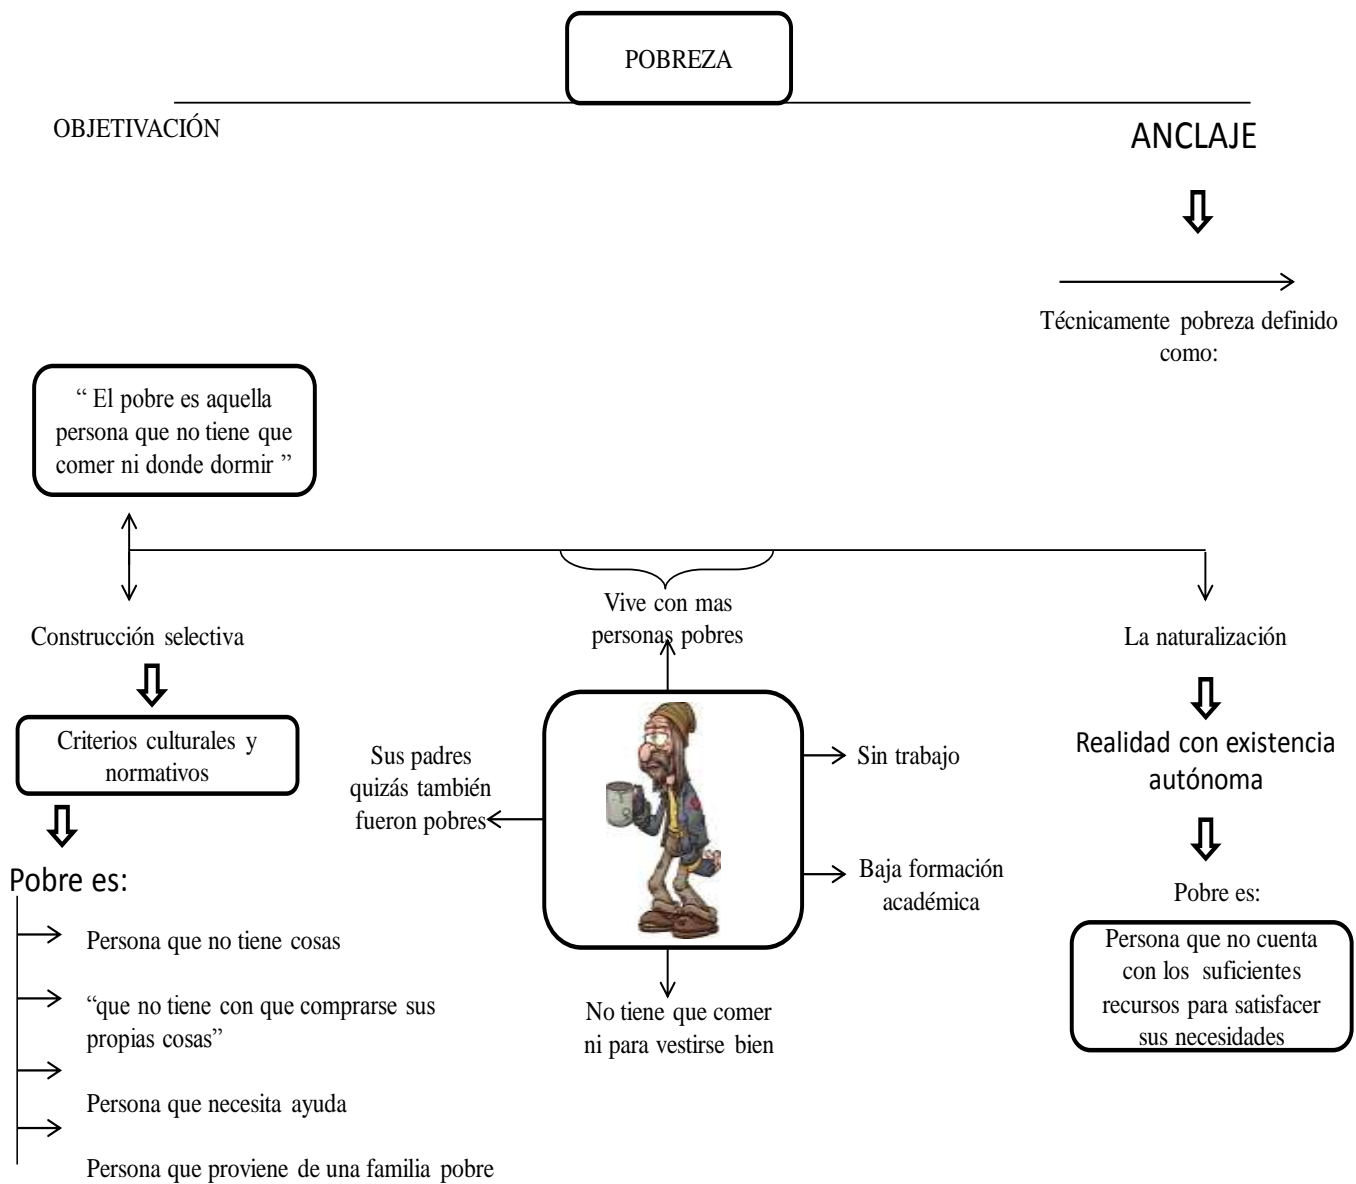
POBREZA

OBJETIVACIÓN

ANCLAJE

Técnicamente pobreza definido como:

" El pobre es aquella persona que no tiene que comer ni donde dormir "

Vive con mas personas pobres

Construcción selectiva

La naturalización

Criterios culturales y normativos

Sus padres quizás también fueron pobres

Sin trabajo

Realidad con existencia autónoma

Baja formación académica

Pobre es:

Persona que no tiene cosas

"que no tiene con que comprarse sus propias cosas"

Persona que necesita ayuda

Persona que proviene de una familia pobre

No tiene que comer ni para vestirse bien

Pobre es:

Persona que no cuenta con los suficientes recursos para satisfacer sus necesidades